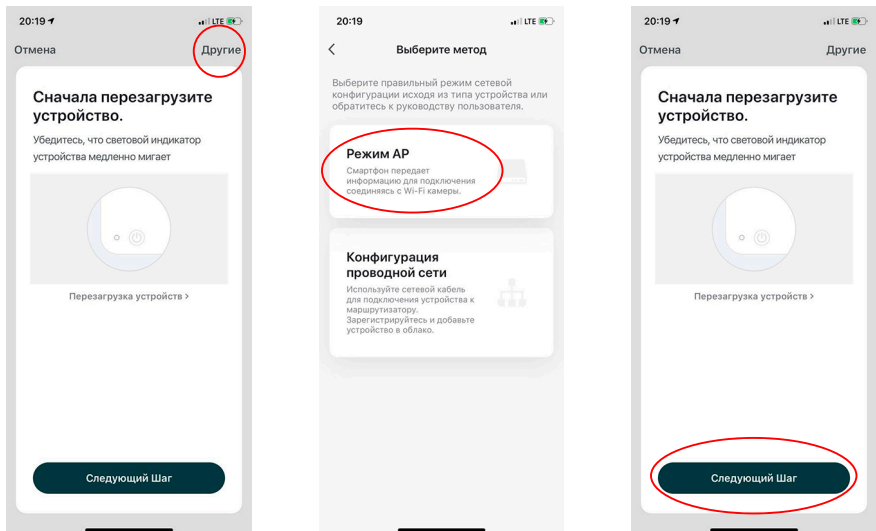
20:19 LTE

Отмена Другие

Сначала перезагрузите устройство.

Убедитесь, что световой индикатор устройства медленно мигает

Перезагрузка устройств >

Следующий Шаг

20:19 LTE

<

Выберите метод

Выберите правильный режим сетевой конфигурации исходя из типа устройства или обратитесь к руководству пользователя.

Режим AP

Смартфон передает информацию для подключения соединяясь с Wi-Fi камеры.

Конфигурация проводной сети

Используйте сетевой кабель для подключения устройства к маршрутизатору. Зарегистрируйтесь и добавьте устройство в облако.

20:19 LTE

Отмена Другие

Сначала перезагрузите устройство.

Убедитесь, что световой индикатор устройства медленно мигает

Перезагрузка устройств >

Следующий Шаг